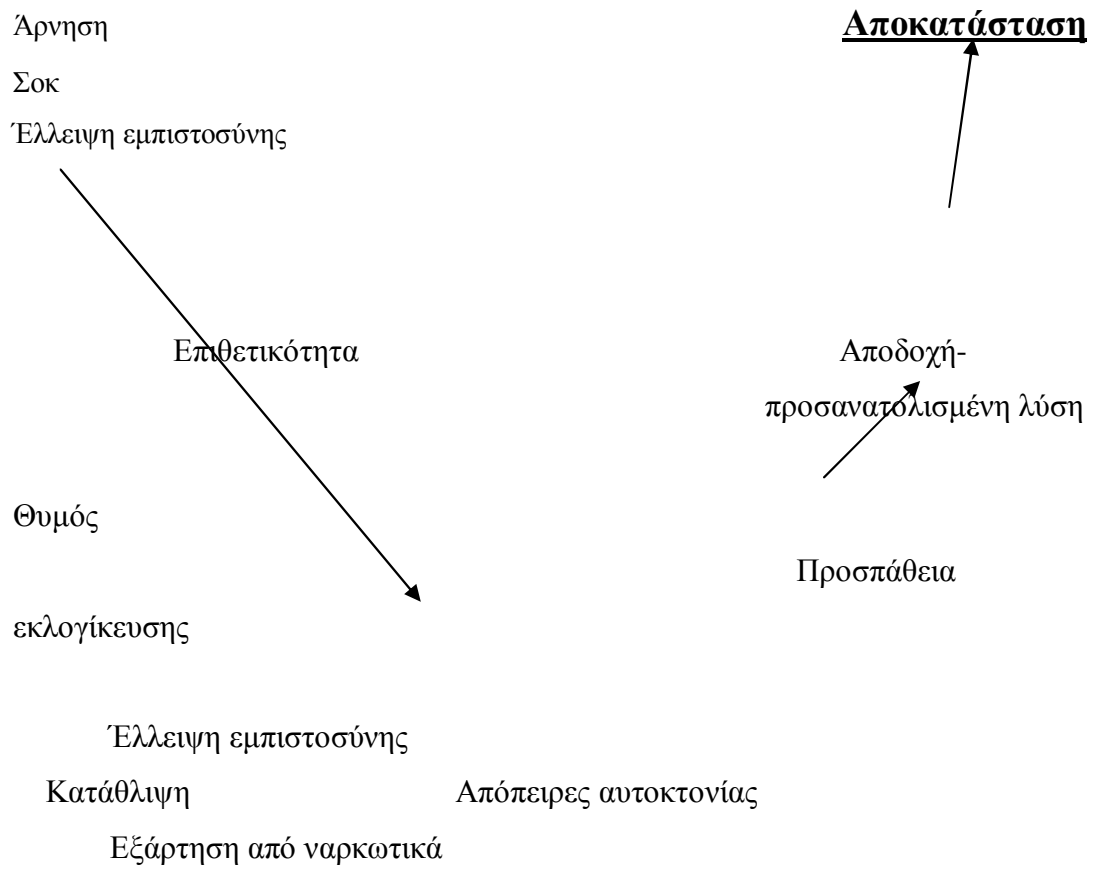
Άρνηση

Αποκατάσταση

Σοκ

Έλλειψη εμπιστοσύνης

Επιθετικότητα

Αποδοχή-προσανατολισμένη λύση

Θυμός

Προσπάθεια

εκλογίκευσης

Έλλειψη εμπιστοσύνης

Κατάθλιψη

Απόπειρες αυτοκτονίας

Εξάρτηση από ναρκωτικά